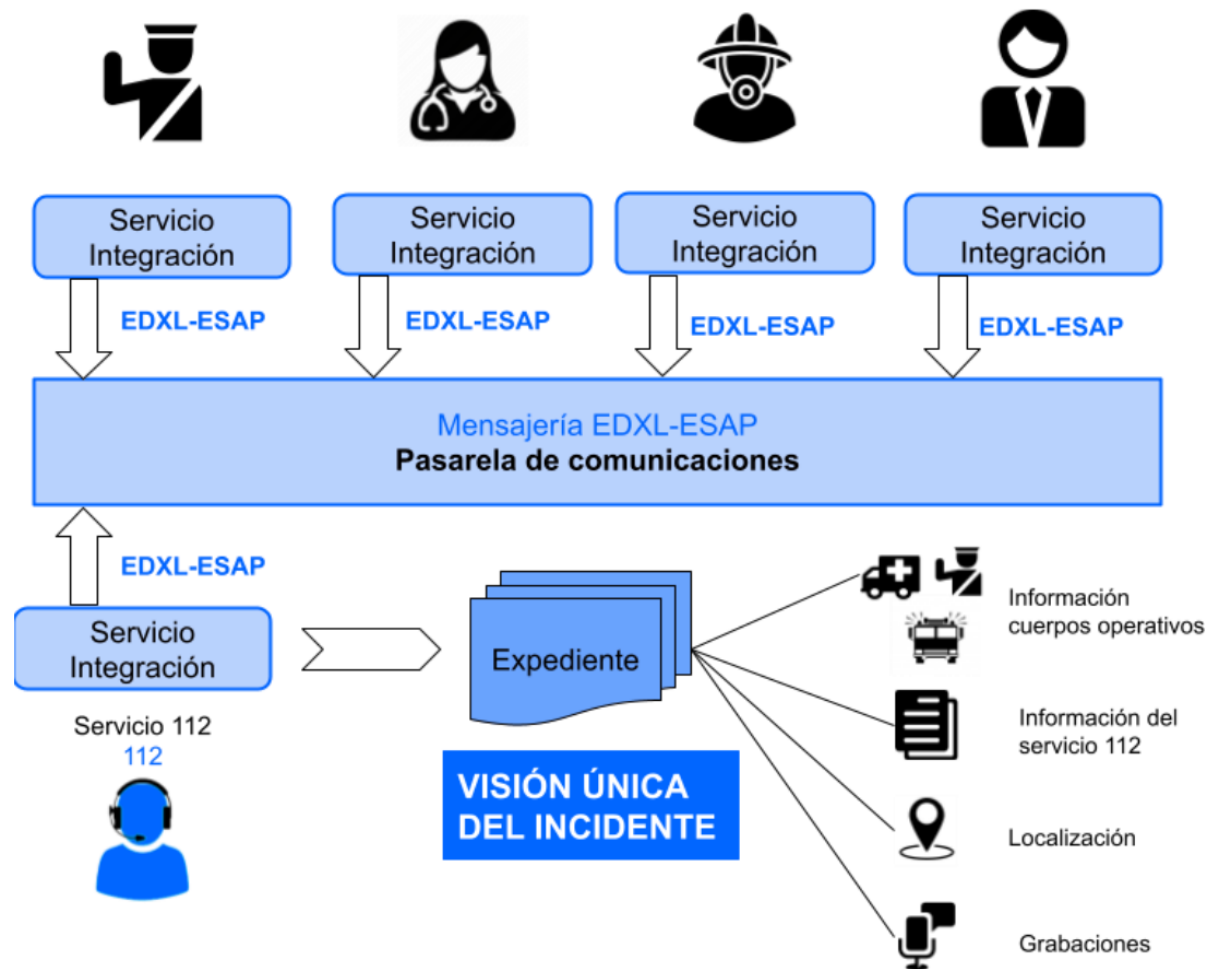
Servicio Integración

Servicio Integración

Servicio Integración

Servicio Integración

EDXL-ESAP

EDXL-ESAP

EDXL-ESAP

EDXL-ESAP

Mensajería EDXL-ESAP
Pasarela de comunicaciones

EDXL-ESAP

Servicio Integración

Servicio 112
112

Expediente

VISIÓN ÚNICA DEL INCIDENTE

Información cuerpos operativos

Información del servicio 112

Localización

Grabaciones